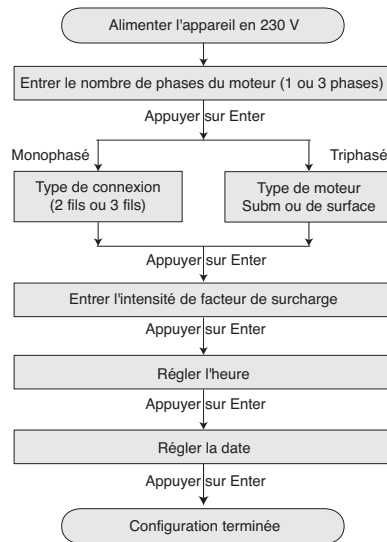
Alimenter l'appareil en 230 V

Entrer le nombre de phases du moteur (1 ou 3 phases)

Appuyer sur Enter

Monophasé

Triphasé

Type de connexion (2 fils ou 3 fils)

Type de moteur Subm ou de surface

Appuyer sur Enter

Entrer l'intensité de facteur de surcharge

Appuyer sur Enter

Régler l'heure

Appuyer sur Enter

Régler la date

Appuyer sur Enter

Configuration terminée